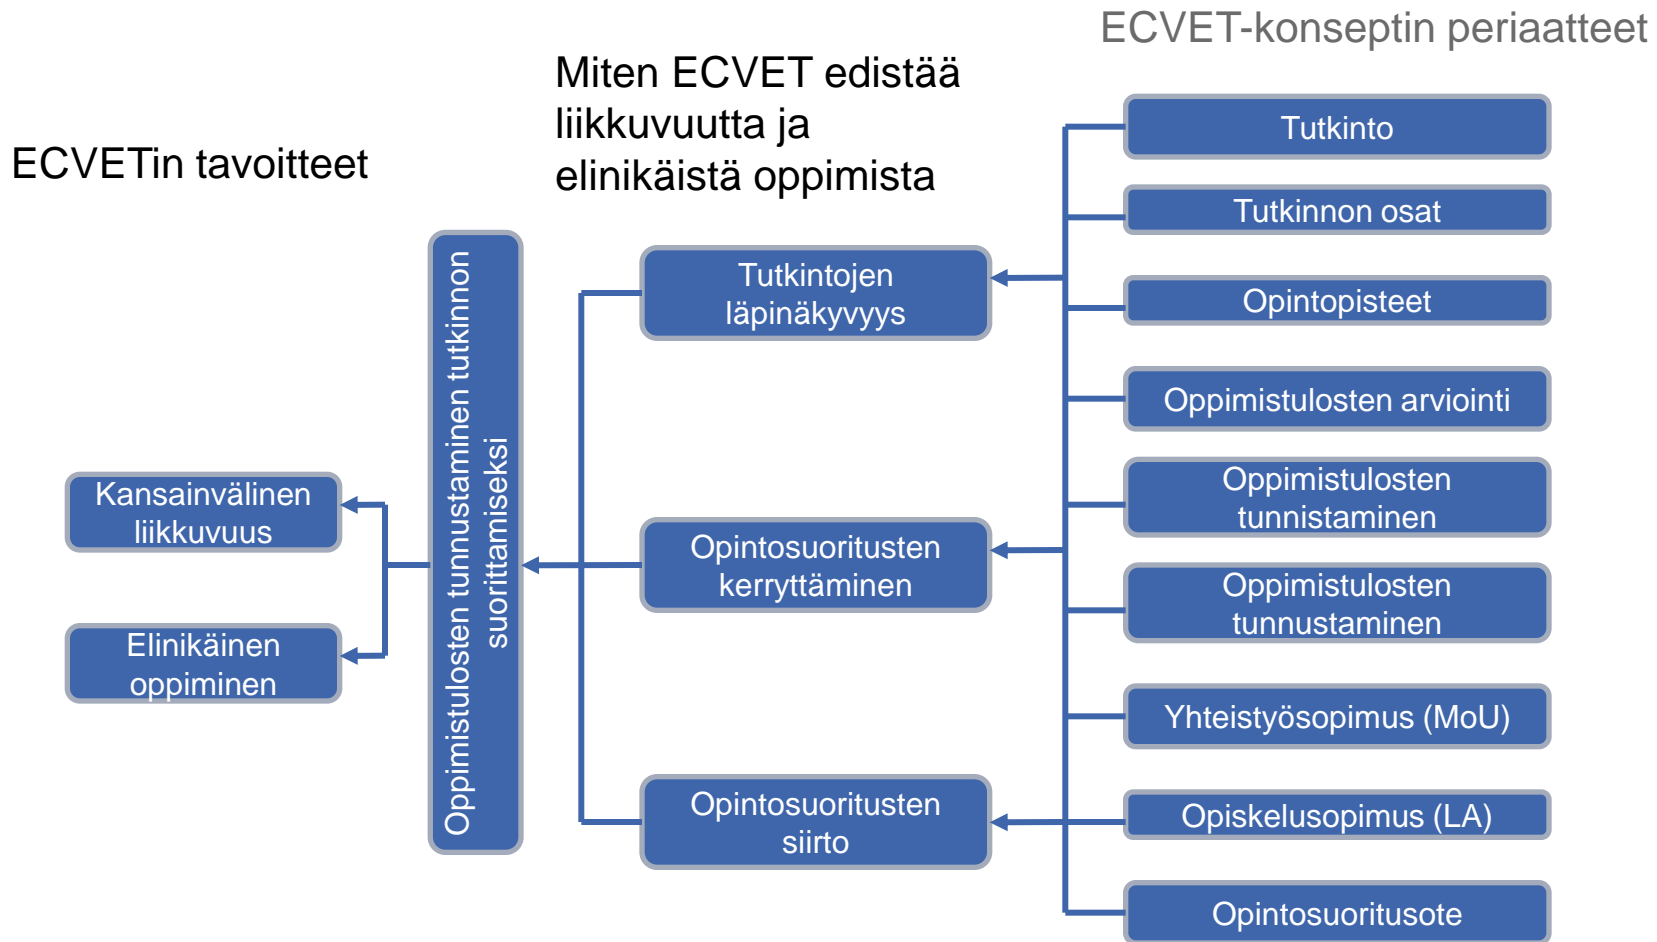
ECVETin tavoitteet

Miten ECVET edistää liikkuvuutta ja elinikäistä oppimista

ECVET-konseptin periaatteet

Kansainvälinen liikkuvuus

Elinikäinen oppiminen

Oppimistulosten tunnustaminen tutkinnon suorittamiseksi

Tutkintojen läpinäkyvyys

Opintosuoritusten kerryttäminen

Opintosuoritusten siirto

Tutkinto

Tutkinnon osat

Opintopisteet

Oppimistulosten arviointi

Oppimistulosten tunnistaminen

Oppimistulosten tunnustaminen

Yhteistyösopimus (MoU)

Opiskelusopimus (LA)

Opintosuoritusote